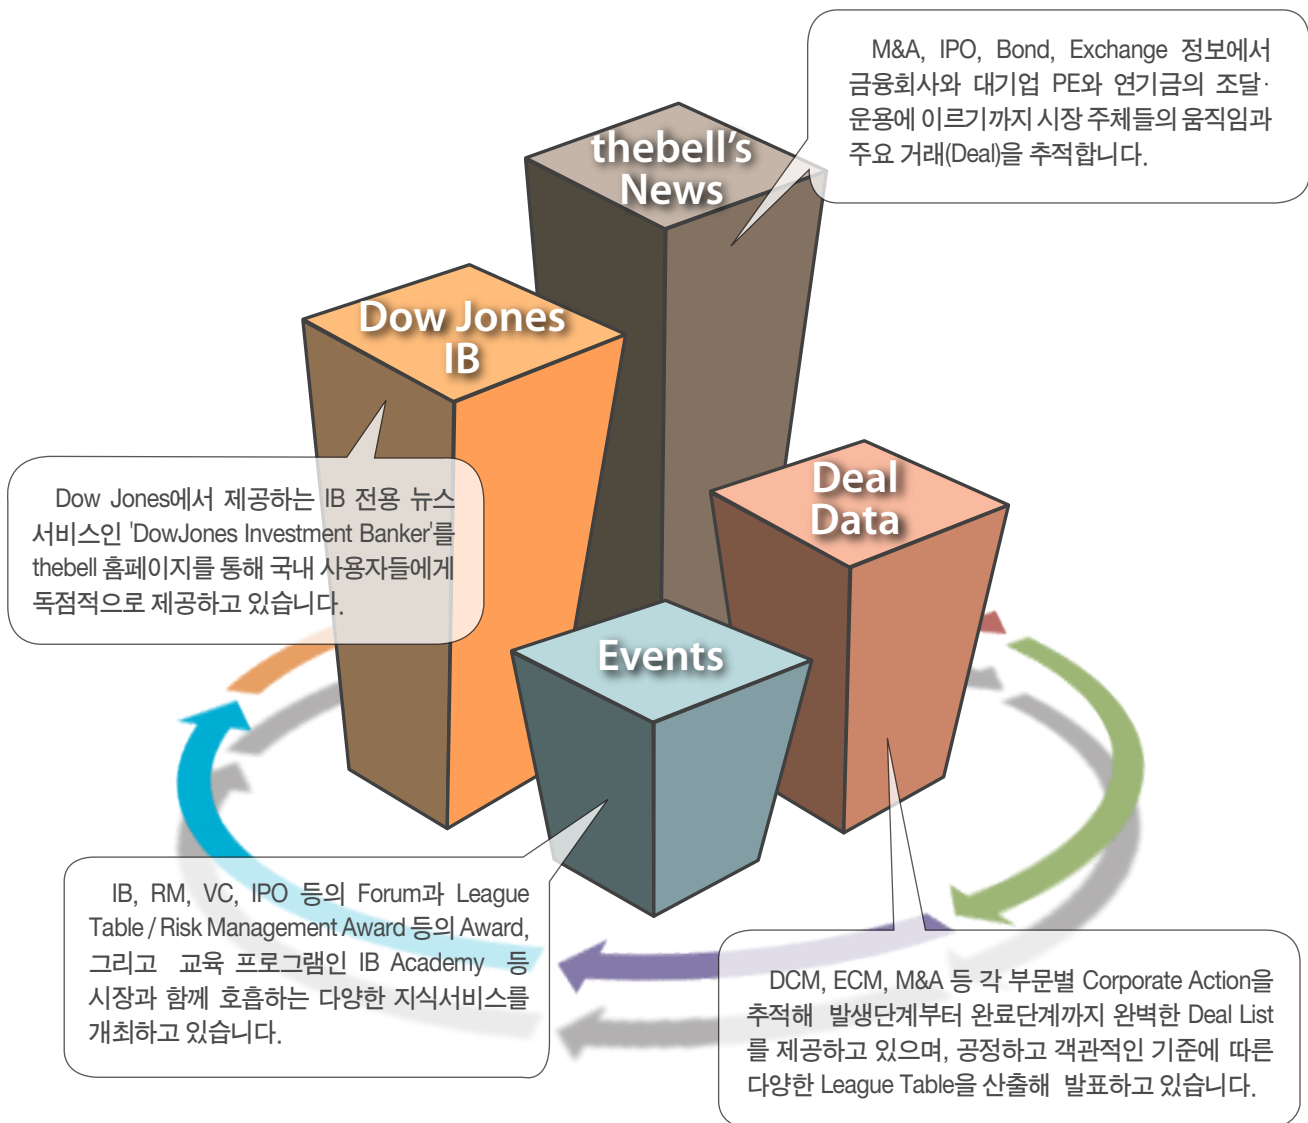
M&A, IPO, Bond, Exchange 정보에서 금융회사와 대기업 PE와 연기금의 조달·운용에 이르기까지 시장 주체들의 움직임과 주요 거래(Deal)을 추적합니다.

thebell's News

Dow Jones IB

Dow Jones에서 제공하는 IB 전용 뉴스 서비스인 'DowJones Investment Banker'를 thebell 홈페이지를 통해 국내 사용자들에게 독점적으로 제공하고 있습니다.

Deal Data

Events

IB, RM, VC, IPO 등의 Forum과 League Table / Risk Management Award 등의 Award, 그리고 교육 프로그램인 IB Academy 등 시장과 함께 호흡하는 다양한 지식서비스를 개최하고 있습니다.

DCM, ECM, M&A 등 각 부문별 Corporate Action을 추적해 발생단계부터 완료단계까지 완벽한 Deal List를 제공하고 있으며, 공정하고 객관적인 기준에 따른 다양한 League Table을 산출해 발표하고 있습니다.